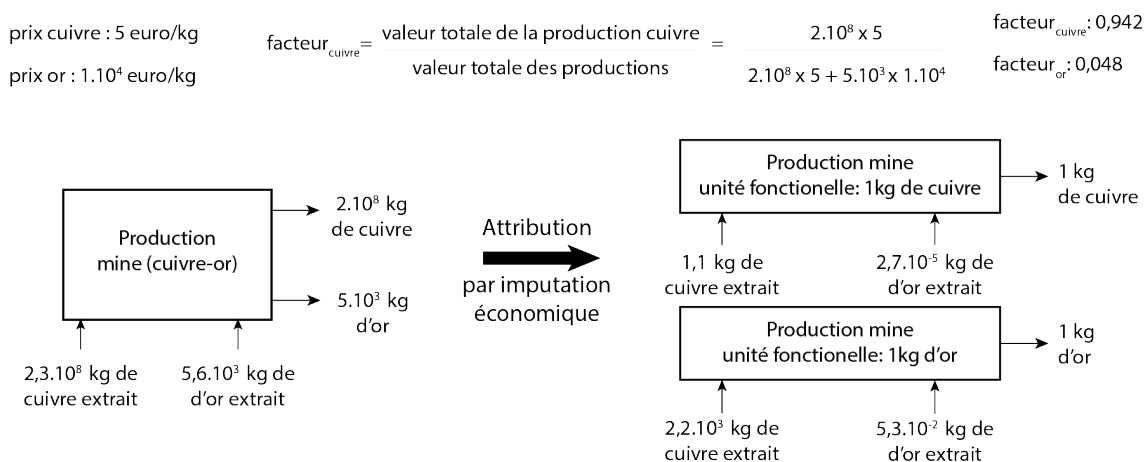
prix cuivre : 5 euro/kg

prix or : $1.10^4$ euro/kg

$\text{facteur}_{\text{cuivre}} = \frac{\text{valeur totale de la production cuivre}}{\text{valeur totale des productions}} = \frac{2.10^8 \times 5}{2.10^8 \times 5 + 5.10^3 \times 1.10^4}$

$\text{facteur}_{\text{cuivre}}$: 0,942

$\text{facteur}_{\text{or}}$: 0,048

Production mine (cuivre-or)

$2.10^8$ kg de cuivre

$5.10^3$ kg d'or

$2,3.10^8$ kg de cuivre extrait

$5,6.10^3$ kg de d'or extrait

Attribution par imputation économique

Production mine unité fonctionnelle: 1kg de cuivre

1 kg de cuivre

1,1 kg de cuivre extrait

$2,7.10^{-5}$ kg de d'or extrait

Production mine unité fonctionnelle: 1kg d'or

1 kg d'or

$2,2.10^3$ kg de cuivre extrait

$5,3.10^{-2}$ kg de d'or extrait